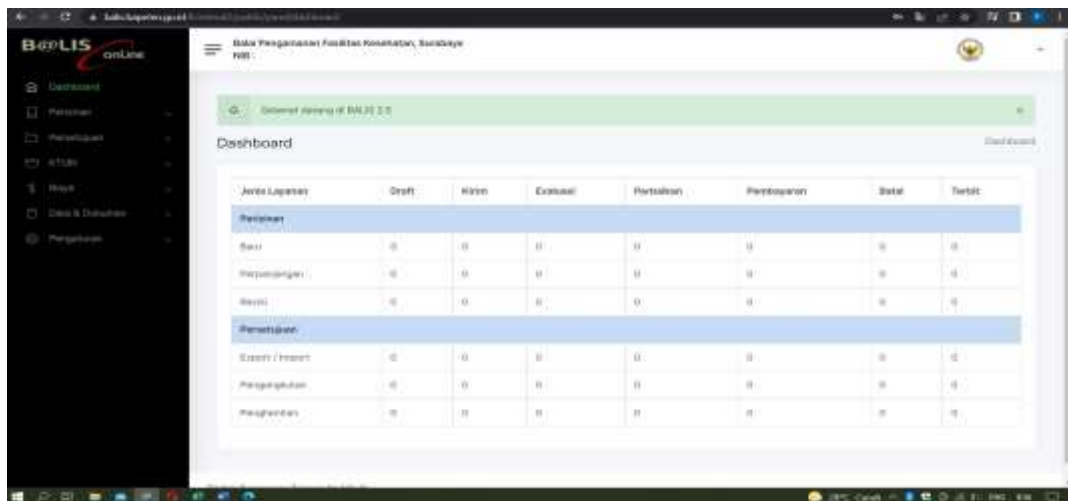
BALIS online

Dashboard
Perizinan
Persetujuan
KTUN
Riwayat
Data & Dokumen
Pengaturan

Balai Pengamanan Fasilitas Kesehatan, Surabaya
NIB:

Selamat datang di BALIS 2.0

Dashboard

Dashboard

| Jenis Layanan | Draft | Kirim | Evaluasi | Perbaikan | Pembayaran | Batal | Terbit |
|---|---|---|---|---|---|---|---|
| Perizinan | | | | | | | |
| Baru | 0 | 0 | 0 | 0 | 0 | 0 | 0 |
| Perpanjangan | 0 | 0 | 0 | 0 | 0 | 0 | 0 |
| Revisi | 0 | 0 | 0 | 0 | 0 | 0 | 0 |
| Persetujuan | | | | | | | |
| Export / Import | 0 | 0 | 0 | 0 | 0 | 0 | 0 |
| Pengangkutan | 0 | 0 | 0 | 0 | 0 | 0 | 0 |
| Penghentian | 0 | 0 | 0 | 0 | 0 | 0 | 0 |